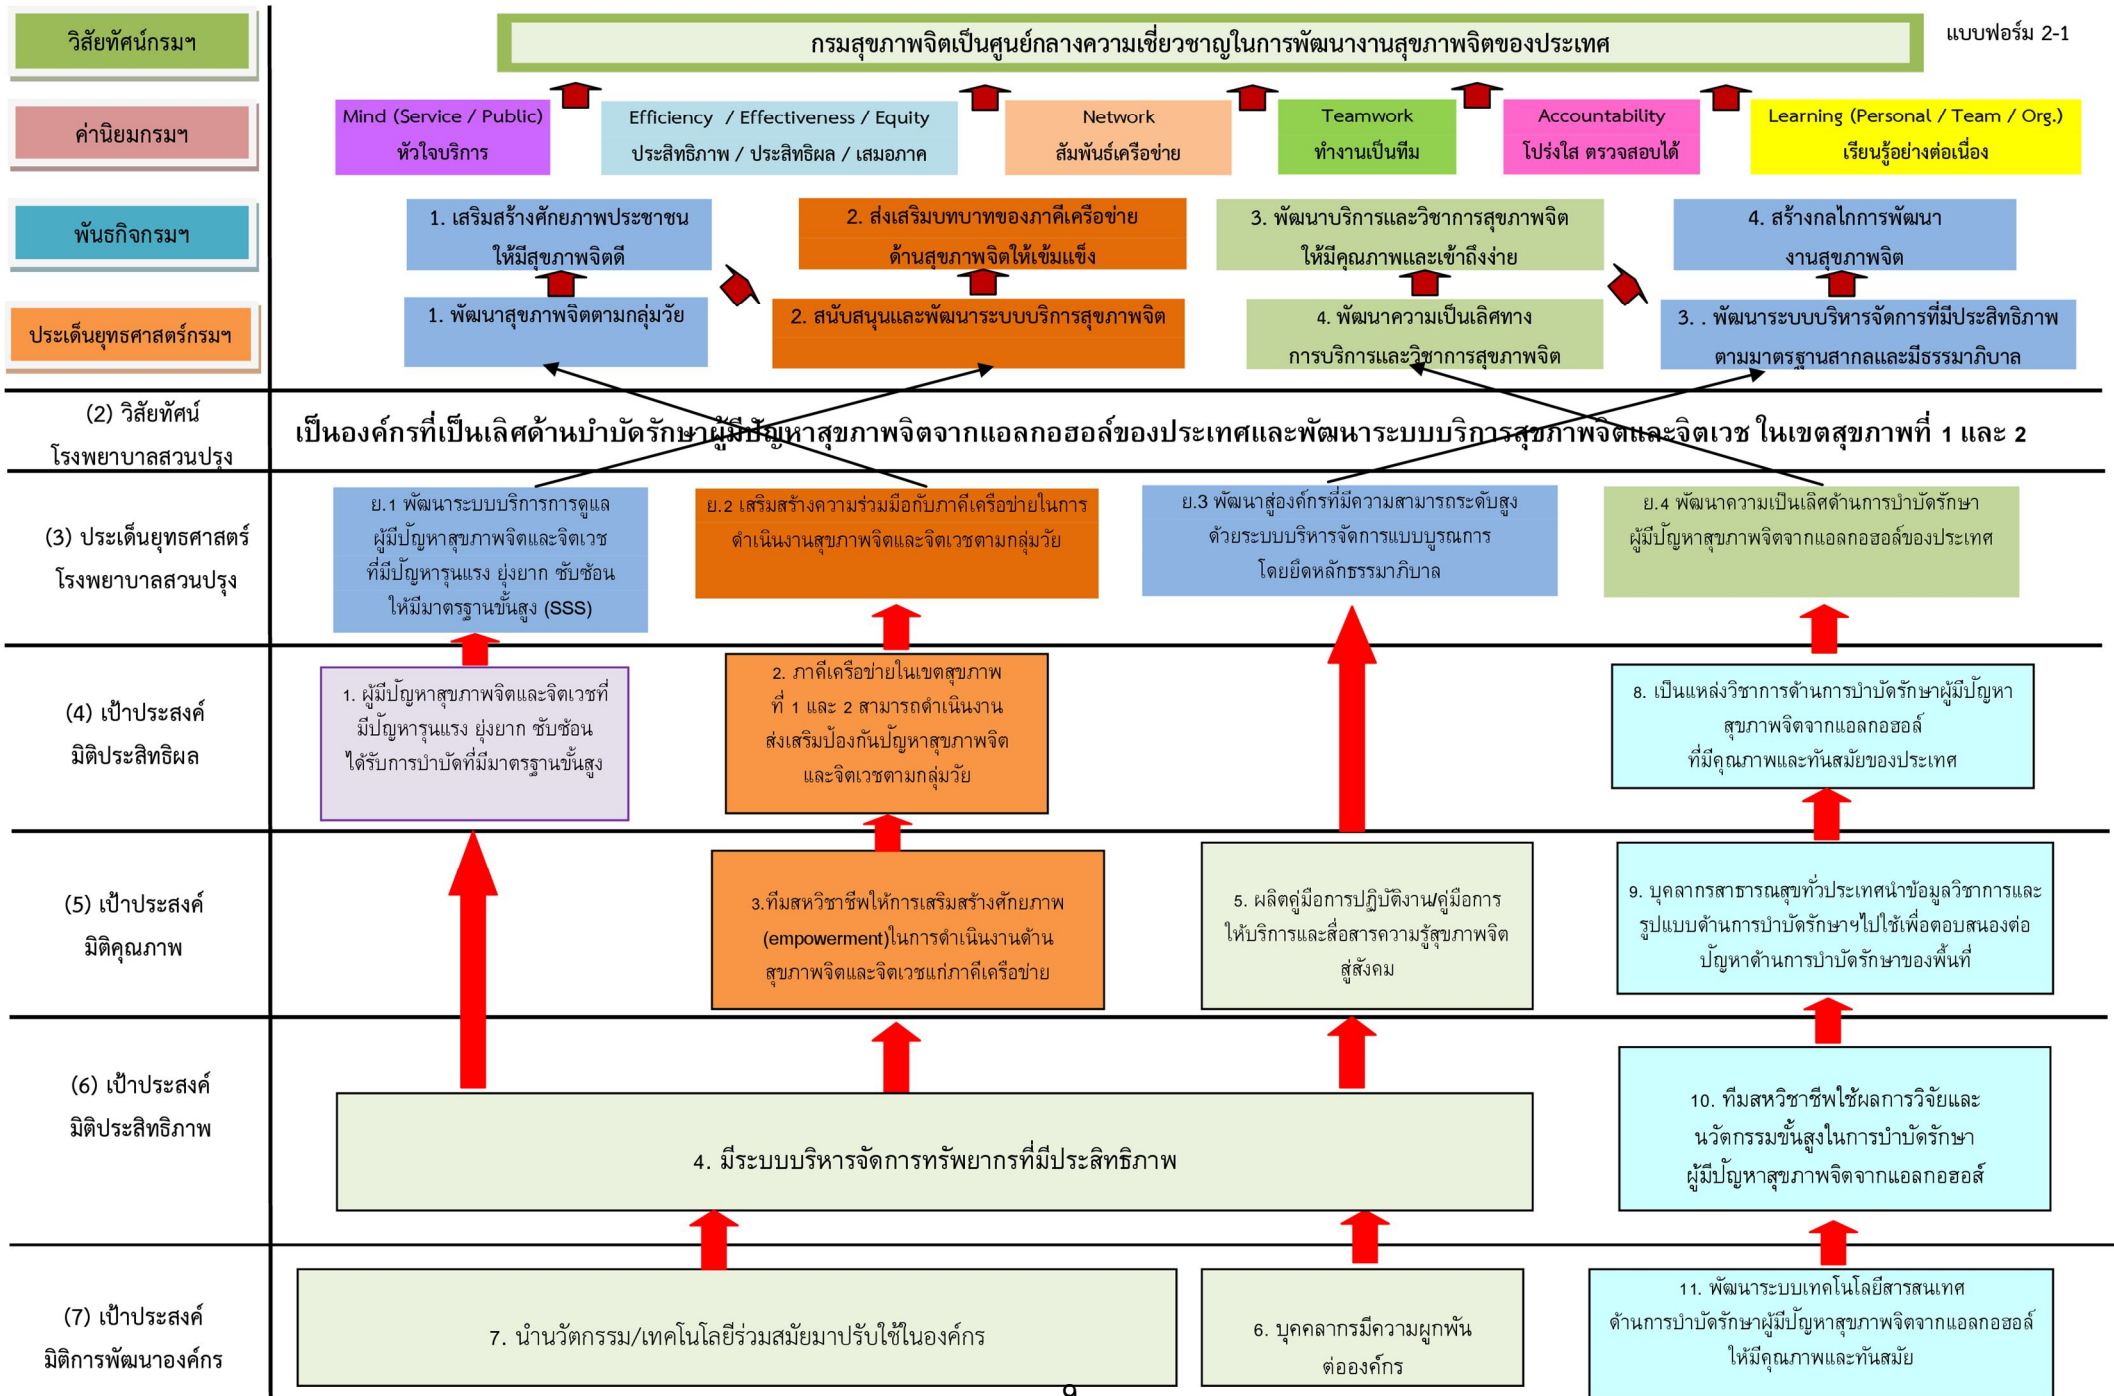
วิสัยทัศน์กรมฯ

กรมสุขภาพจิตเป็นศูนย์กลางความเชี่ยวชาญในการพัฒนางานสุขภาพจิตของประเทศ

แบบฟอร์ม 2-1

ค่านิยมกรมฯ

Mind (Service / Public) หัวใจบริการ

Efficiency / Effectiveness / Equity ประสิทธิภาพ / ประสิทธิผล / เสมอภาค

Network สัมพันธ์เครือข่าย

Teamwork ทำงานเป็นทีม

Accountability โปร่งใส ตรวจสอบได้

Learning (Personal / Team / Org.) เรียนรู้อย่างต่อเนื่อง

พันธกิจกรมฯ

1. เสริมสร้างศักยภาพประชาชน ให้มีสุขภาพจิตดี

2. ส่งเสริมบทบาทของภาคีเครือข่าย ด้านสุขภาพจิตให้เข้มแข็ง

3. พัฒนาบริการและวิชาการสุขภาพจิต ให้มีคุณภาพและเข้าถึงง่าย

4. สร้างกลไกการพัฒนา งานสุขภาพจิต

ประเด็นยุทธศาสตร์กรมฯ

1. พัฒนาสุขภาพจิตตามกลุ่มวัย

2. สนับสนุนและพัฒนาระบบบริการสุขภาพจิต

4. พัฒนาความเป็นเลิศทาง การบริการและวิชาการสุขภาพจิต

3. . พัฒนาระบบบริหารจัดการที่มีประสิทธิภาพ ตามมาตรฐานสากลและมีธรรมาภิบาล

(2) วิสัยทัศน์ โรงพยาบาลสวนปรุง

เป็นองค์กรที่เป็นเลิศด้านบำบัดรักษาผู้มีปัญหาสุขภาพจิตจากแอลกอฮอล์ของประเทศและพัฒนาระบบบริการสุขภาพจิตและจิตเวช ในเขตสุขภาพที่ 1 และ 2

(3) ประเด็นยุทธศาสตร์ โรงพยาบาลสวนปรุง

ย.1 พัฒนาระบบบริการการดูแลผู้มีปัญหาสุขภาพจิตและจิตเวช ที่มีปัญหารุนแรง ยุ่งยาก ซับซ้อน ให้มีมาตรฐานขั้นสูง (SSS)

ย.2 เสริมสร้างความร่วมมือกับภาคีเครือข่ายในการดำเนินงานสุขภาพจิตและจิตเวชตามกลุ่มวัย

ย.3 พัฒนาสู่องค์กรที่มีความสามารถระดับสูง ด้วยระบบบริหารจัดการแบบบูรณการ โดยยึดหลักธรรมาภิบาล

ย.4 พัฒนาความเป็นเลิศด้านการบำบัดรักษาผู้มีปัญหาสุขภาพจิตจากแอลกอฮอล์ของประเทศ

(4) เป้าประสงค์ มิติประสิทธิผล

1. ผู้มีปัญหาสุขภาพจิตและจิตเวชที่มีปัญหารุนแรง ยุ่งยาก ซับซ้อน ได้รับการบำบัดที่มีมาตรฐานขั้นสูง

2. ภาคีเครือข่ายในเขตสุขภาพ ที่ 1 และ 2 สามารถดำเนินงานส่งเสริมป้องกันปัญหาสุขภาพจิตและจิตเวชตามกลุ่มวัย

8. เป็นแหล่งวิชาการด้านการบำบัดรักษาผู้มีปัญหาสุขภาพจิตจากแอลกอฮอล์ ที่มีคุณภาพและทันสมัยของประเทศ

(5) เป้าประสงค์ มิติคุณภาพ

3.ทีมสหวิชาชีพให้การเสริมสร้างศักยภาพ (empowerment)ในการดำเนินงานด้านสุขภาพจิตและจิตเวชแก่ภาคีเครือข่าย

5. ผลิตคู่มือการปฏิบัติงาน/คู่มือการให้บริการและสื่อสารความรู้สุขภาพจิตสู่สังคม

9. บุคลากรสาธารณสุขทั่วประเทศนำข้อมูลวิชาการและรูปแบบด้านการบำบัดรักษาฯไปใช้เพื่อตอบสนองต่อปัญหาด้านการบำบัดรักษาของพื้นที่

(6) เป้าประสงค์ มิติประสิทธิภาพ

4. มีระบบบริหารจัดการทรัพยากรที่มีประสิทธิภาพ

10. ทีมสหวิชาชีพใช้ผลการวิจัยและนวัตกรรมขั้นสูงในการบำบัดรักษาผู้มีปัญหาสุขภาพจิตจากแอลกอฮอล์

(7) เป้าประสงค์ มิติการพัฒนาองค์กร

7. นำนวัตกรรม/เทคโนโลยีร่วมสมัยมาปรับใช้ในองค์กร

6. บุคลากรมีความผูกพันต่อองค์กร

11. พัฒนาระบบเทคโนโลยีสารสนเทศด้านการบำบัดรักษาผู้มีปัญหาสุขภาพจิตจากแอลกอฮอล์ให้มีคุณภาพและทันสมัย

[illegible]